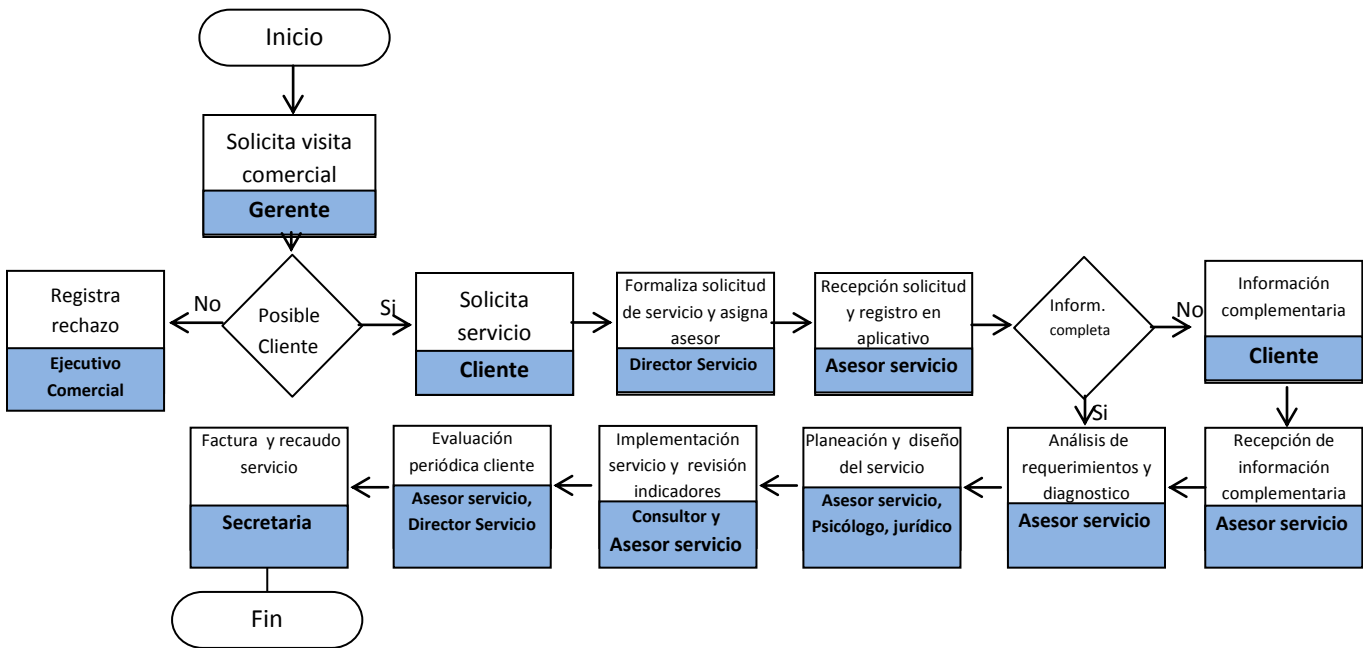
Inicio

Solicita visita comercial
Gerente

Posible Cliente

No

Registra rechazo
Ejecutivo Comercial

Si

Solicita servicio
Cliente

Formaliza solicitud de servicio y asigna asesor
Director Servicio

Recepción solicitud y registro en aplicativo
Asesor servicio

Inform. completa

No

Información complementaria
Cliente

Si

Recepción de información complementaria
Asesor servicio

Análisis de requerimientos y diagnostico
Asesor servicio

Planeación y diseño del servicio
Asesor servicio, Psicólogo, jurídico

Implementación servicio y revisión indicadores
Consultor y Asesor servicio

Evaluación periódica cliente
Asesor servicio, Director Servicio

Factura y recaudo servicio
Secretaria

Fin